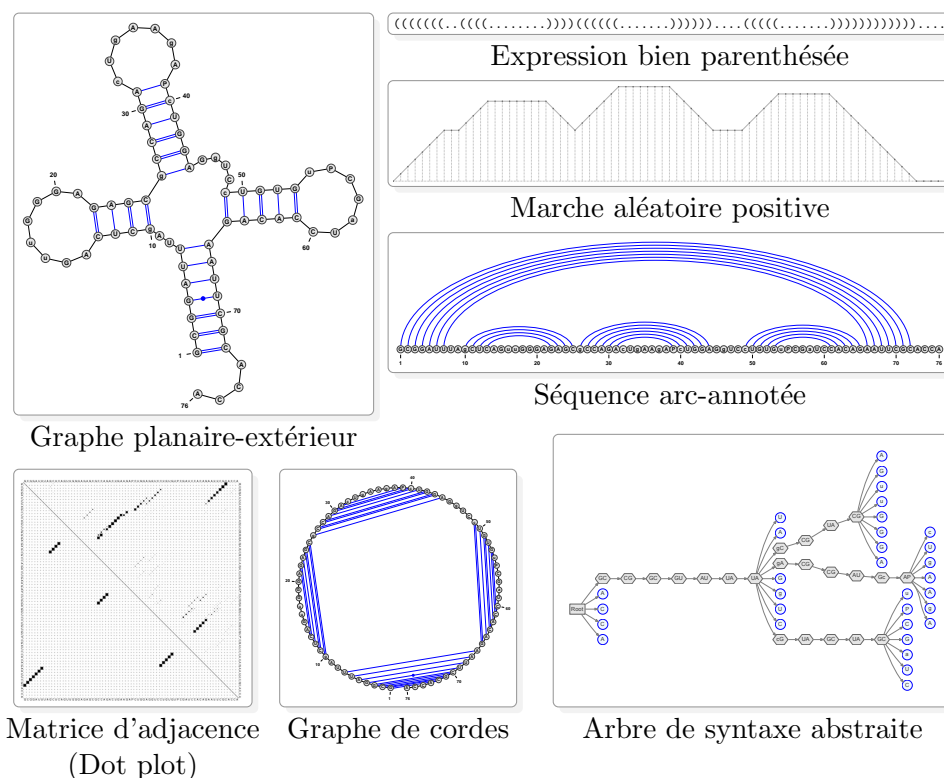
(((((((..((((........)))).(((((.......))))).....(((((.......))))))))))))....

Expression bien parenthésée

Marche aléatoire positive

1 10 20 30 40 50 60 70 76

Séquence arc-annotée

Graphe planaire-extérieur

Matrice d'adjacence (Dot plot)

Graphe de cordes

Arbre de syntaxe abstraite

Root GC CG GC GU AU UA UA CG CG UA CG AU GC AP UA GC